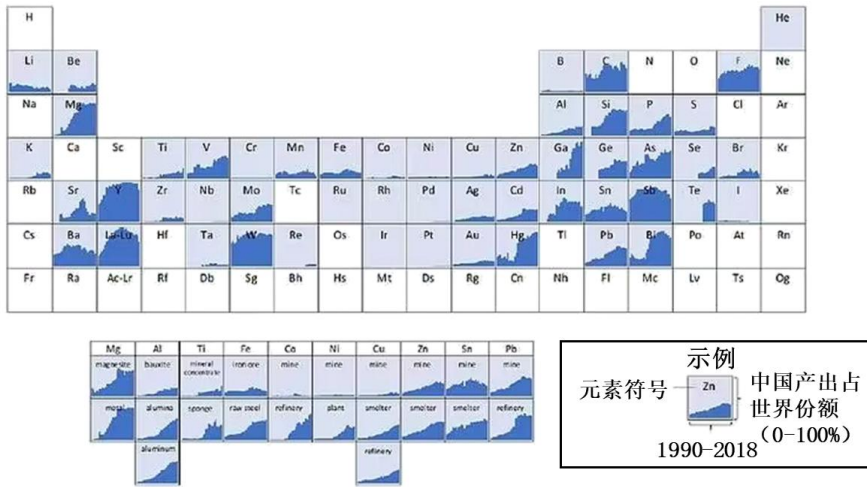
H He
Li Be B C N O F Ne
Na Mg Al Si P S Cl Ar
K Ca Sc Ti V Cr Mn Fe Co Ni Cu Zn Ga Ge As Se Br Kr
Rb Sr Y Zr Nb Mo Tc Ru Rh Pd Ag Cd In Sn Sb Te I Xe
Cs Ba La-Lu Hf Ta W Re Os Ir Pt Au Hg Tl Pb Bi Po At Rn
Fr Ra Ac-Lr Rf Db Sg Bh Hs Mt Ds Rg Cn Nh Fl Mc Lv Ts Og

| Mg | Al | Ti | Fe | Co | Ni | Cu | Zn | Sn | Pb |
|---|---|---|---|---|---|---|---|---|---|
| magnesite | bauxite | mineral concentrate | iron ore | mine | mine | mine | mine | mine | mine |
| metal | alumina | sponge | raw steel | refinery | plant | smelter | smelter | smelter | refinery |
| | aluminum | | | | | refinery | | | |

示例
元素符号 Zn 中国产出占世界份额（0-100%）
1990-2018